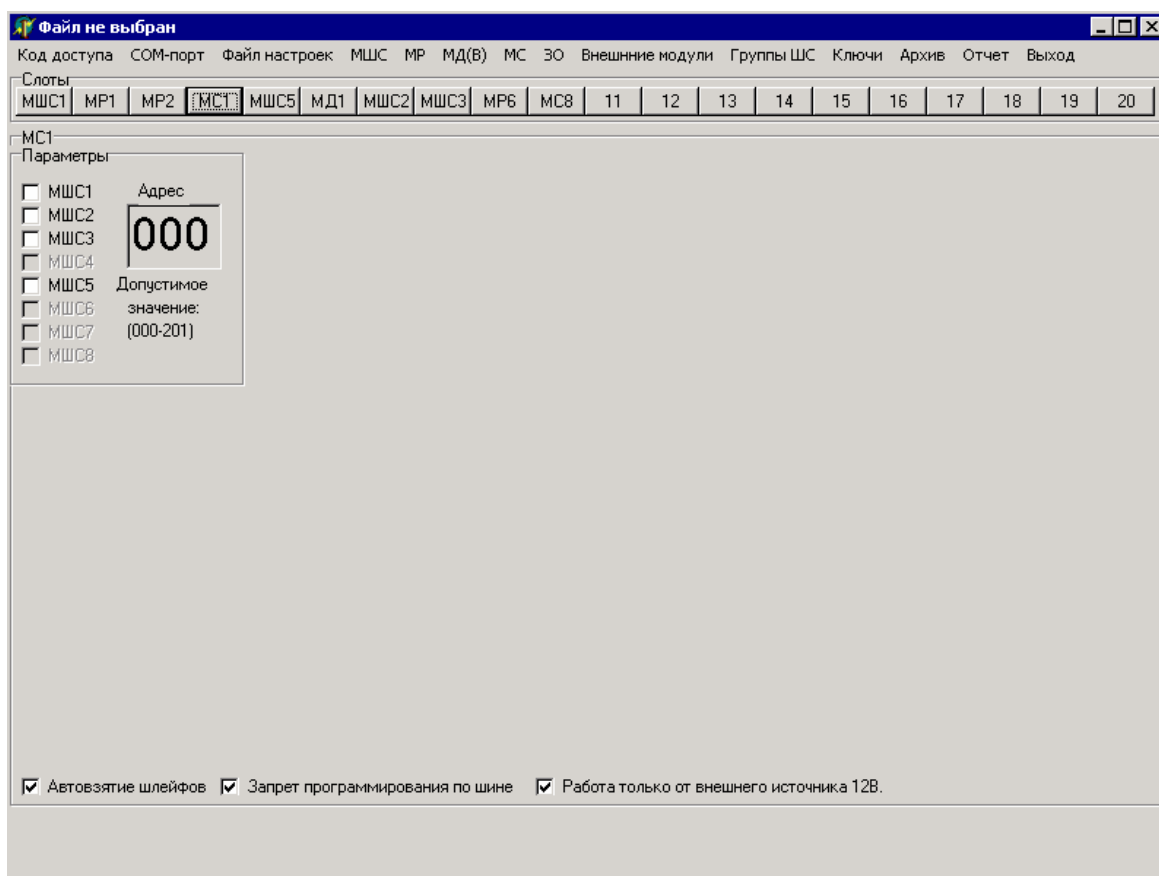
Файл не выбран

Код доступа COM-порт Файл настроек МШС МР МД(В) МС ЗО Внешнние модули Группы ШС Ключи Архив Отчет Выход

Слоты

МШС1 МР1 МР2 МС1 МШС5 МД1 МШС2 МШС3 МР6 МС8 11 12 13 14 15 16 17 18 19 20

МС1

Параметры

МШС1
МШС2
МШС3
МШС4
МШС5
МШС6
МШС7
МШС8

Адрес

000

Допустимое значение: (000-201)

Автовзятие шлейфов Запрет программирования по шине Работа только от внешнего источника 12В.